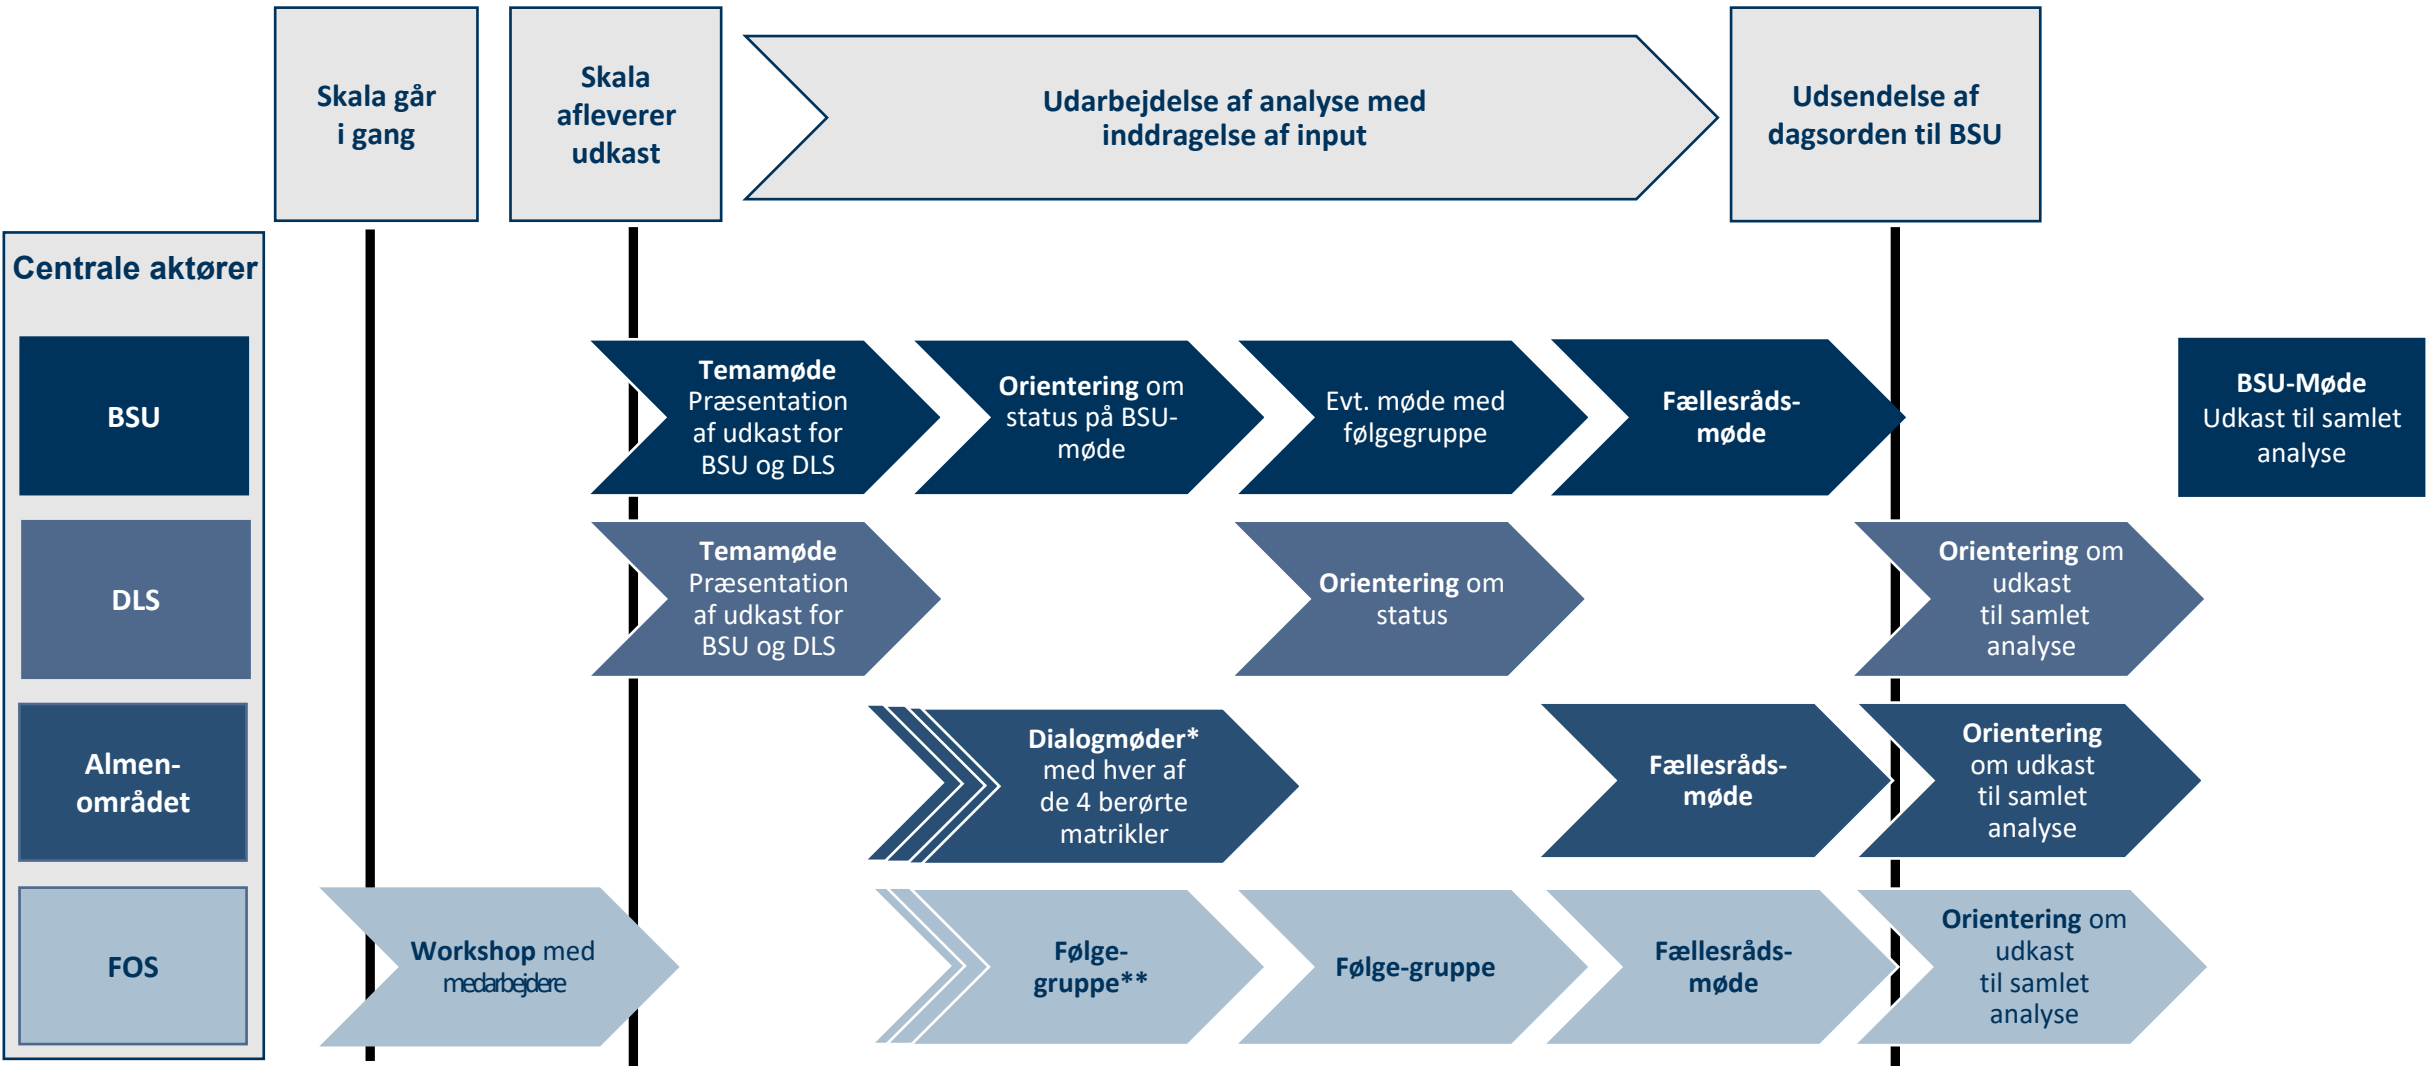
Skala går i gang

Skala afleverer udkast

Udarbejdelse af analyse med inddragelse af input

Udsendelse af dagsorden til BSU

Centrale aktører

BSU

Temamøde Præsentation af udkast for BSU og DLS

Orientering om status på BSU-møde

Evt. møde med følgegruppe

Fællesråds-møde

BSU-Møde Udkast til samlet analyse

DLS

Temamøde Præsentation af udkast for BSU og DLS

Orientering om status

Orientering om udkast til samlet analyse

Almen-området

Dialogmøder* med hver af de 4 berørte matrikler

Fællesråds-møde

Orientering om udkast til samlet analyse

FOS

Workshop med medarbejdere

Følge-gruppe**

Følge-gruppe

Fællesråds-møde

Orientering om udkast til samlet analyse